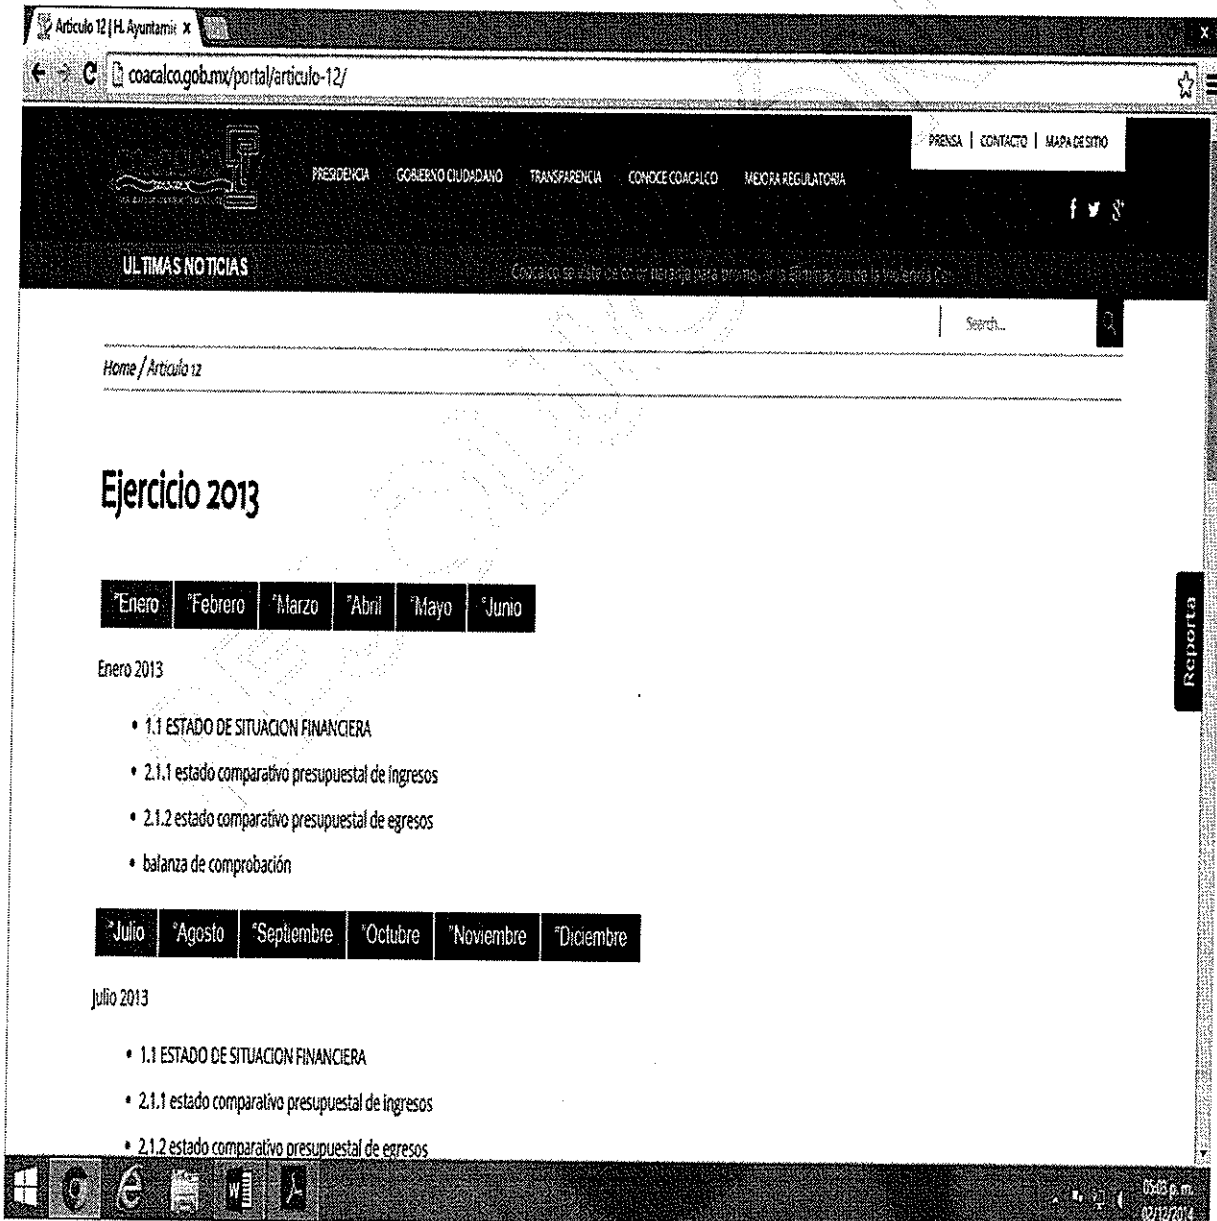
Articulo 12 | H. Ayuntami ×

coacalco.gob.mx/portal/articulo-12/

PRENSA | CONTACTO | MAPA DE SITIO

PRESIDENCIA GOBIERNO CIUDADANO TRANSPARENCIA CONOCE COACALCO MEJORA REGULATORIA

ULTIMAS NOTICIAS

Coacalco se viste de color naranja para promover la Eliminación de la Violencia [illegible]

Search...

Home / Articulo 12

Ejercicio 2013

°Enero °Febrero °Marzo °Abril °Mayo °Junio

Enero 2013

- 1.1 ESTADO DE SITUACION FINANCIERA
- 2.1.1 estado comparativo presupuestal de ingresos
- 2.1.2 estado comparativo presupuestal de egresos
- balanza de comprobación

°Julio °Agosto °Septiembre °Octubre °Noviembre °Diciembre

Julio 2013

- 1.1 ESTADO DE SITUACION FINANCIERA
- 2.1.1 estado comparativo presupuestal de ingresos
- 2.1.2 estado comparativo presupuestal de egresos

Reporta

05:03 p.m.
02/12/2013